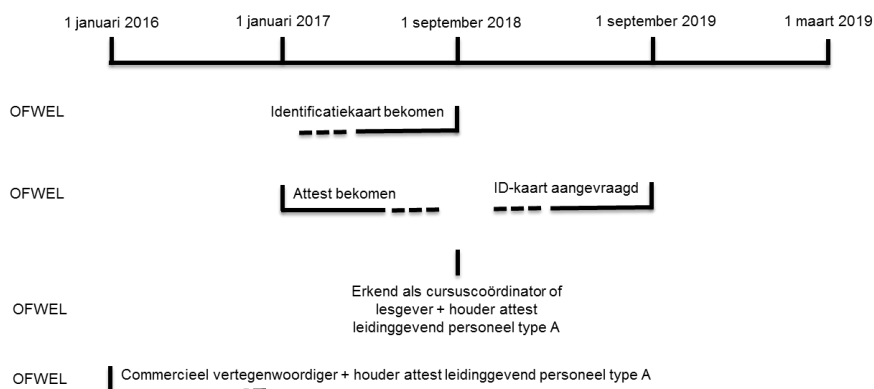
1 januari 2016
1 januari 2017
1 september 2018
1 september 2019
1 maart 2019

OFWEL
Identificatiekaart bekomen

OFWEL
Attest bekomen
ID-kaart aangevraagd

OFWEL
Erkend als cursuscoördinator of lesgever + houder attest leidinggevend personeel type A

OFWEL
Commercieel vertegenwoordiger + houder attest leidinggevend personeel type A